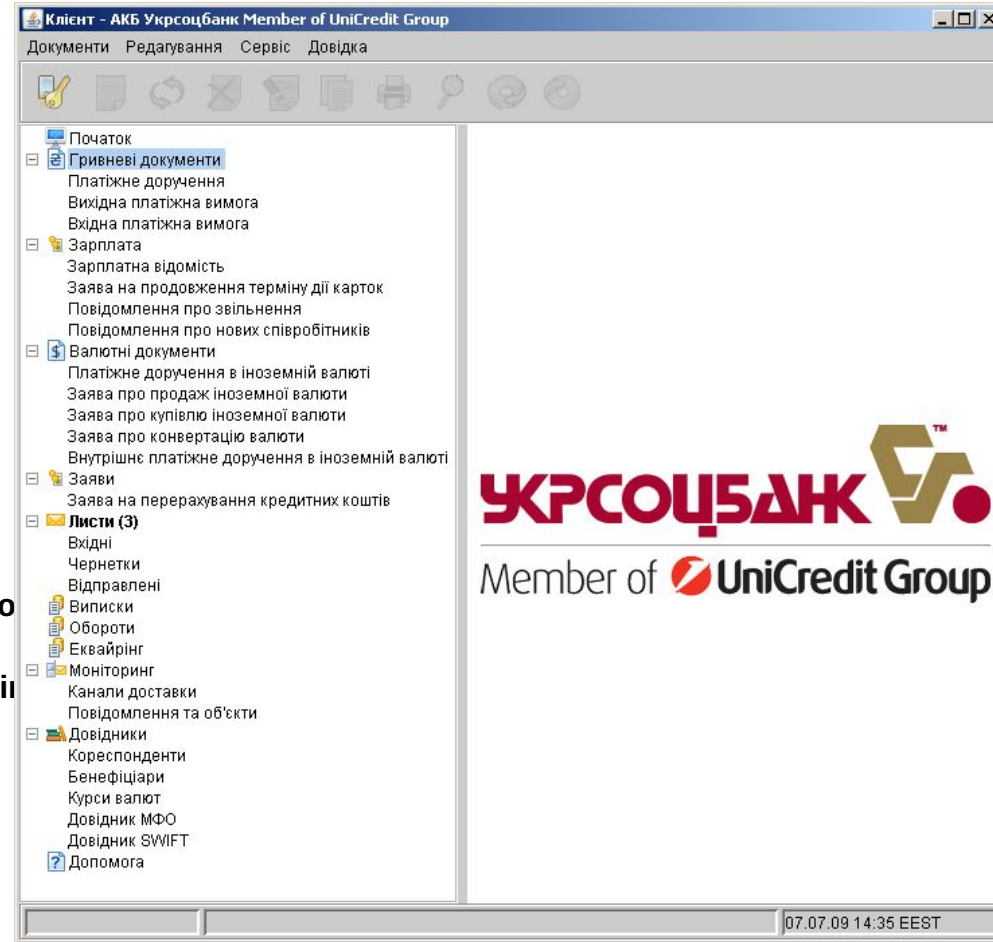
Клієнт - АКБ Укрсоцбанк Member of UniCredit Group

Документи Редагування Сервіс Довідка

Початок
Гривневі документи
Платіжне доручення
Вихідна платіжна вимога
Вхідна платіжна вимога
Зарплата
Зарплатна відомість
Заява на продовження терміну дії карток
Повідомлення про звільнення
Повідомлення про нових співробітників
Валютні документи
Платіжне доручення в іноземній валюті
Заява про продаж іноземної валюти
Заява про купівлю іноземної валюти
Заява про конвертацію валюти
Внутрішнє платіжне доручення в іноземній валюті
Заяви
Заява на перерахування кредитних коштів
Листи (3)
Вхідні
Чернетки
Відправлені
Виписки
Обороти
Еквайрінг
Моніторинг
Канали доставки
Повідомлення та об'єкти
Довідники
Кореспонденти
Бенефіціари
Курси валют
Довідник МФО
Довідник SWIFT
Допомога

УКРСОЦБАНК
Member of UniCredit Group

07.07.09 14:35 EEST